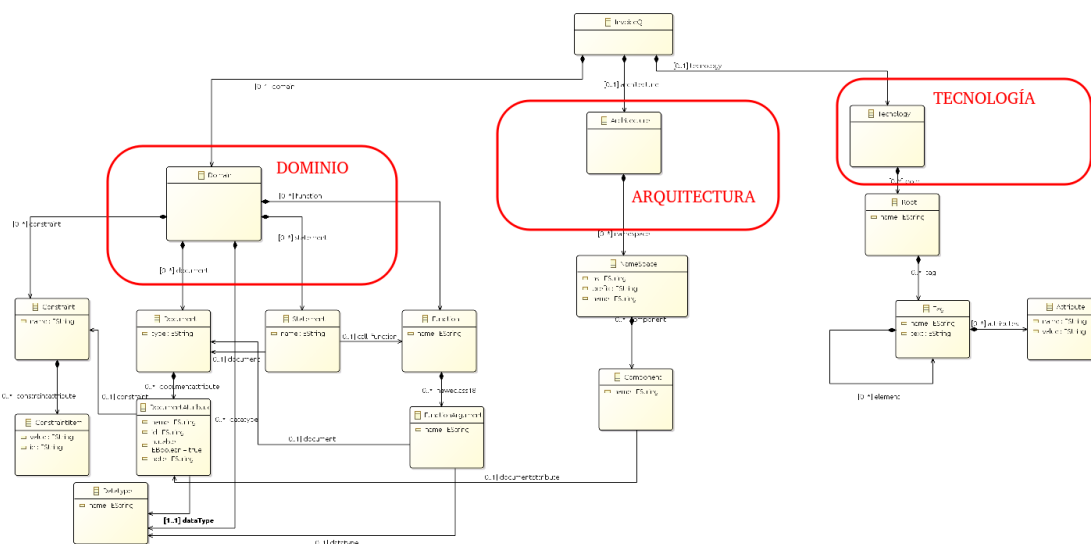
InvoiceQ

[0..1] technology

[0..*] domain

[0..1] architecture

TECNOLOGÍA

Technology

DOMINIO

Architecture

ARQUITECTURA

Domain

[0..*] function

[0..*] constraint

[0..*] statement

[0..*] document

[0..*] root

Root

name : EString

[0..*] namespace

NameSpace

uri : EString
prefix : EString
name : EString

0..* tag

Constraint

name : EString

Document

type : EString

Statement

name : EString

[0..1] callFunction

Function

name : EString

0..* component

Tag

name : EString
text : EString

[0..*] attributes

Attribute

name : EString
value : EString

[0..1] document

0..* documentattribute

0..* constraintattribute

[0..1] constraint

DocumentAttribute

name : EString
uri : EString
number : EBoolean = true
table : EString

0..* parameters

FunctionArgument

name : EString

Component

name : EString

[0..*] element

ConstraintItem

value : EString
uri : EString

0..* datatype

[0..1] document

[0..1] documentattribute

Datatype

name : EString

[1..1] dataType

[0..1] attribute